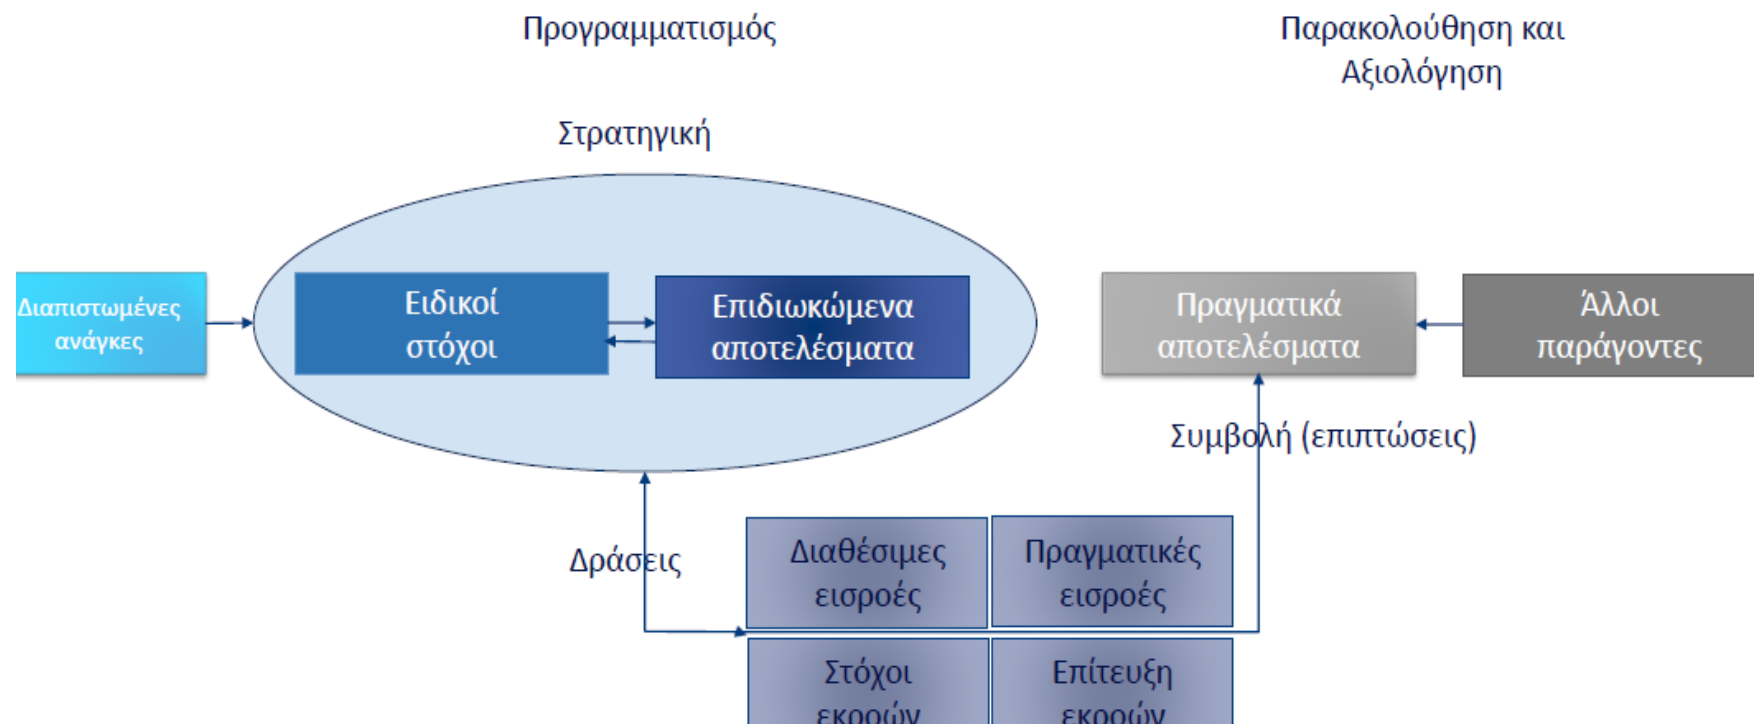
Προγραμματισμός

Παρακολούθηση και Αξιολόγηση

Στρατηγική

Διαπιστωμένες ανάγκες

Ειδικοί στόχοι

Επιδιωκώμενα αποτελέσματα

Πραγματικά αποτελέσματα

Άλλοι παράγοντες

Συμβολή (επιπτώσεις)

Δράσεις

Διαθέσιμες εισροές

Πραγματικές εισροές

Στόχοι εκροών

Επίτευξη εκροών